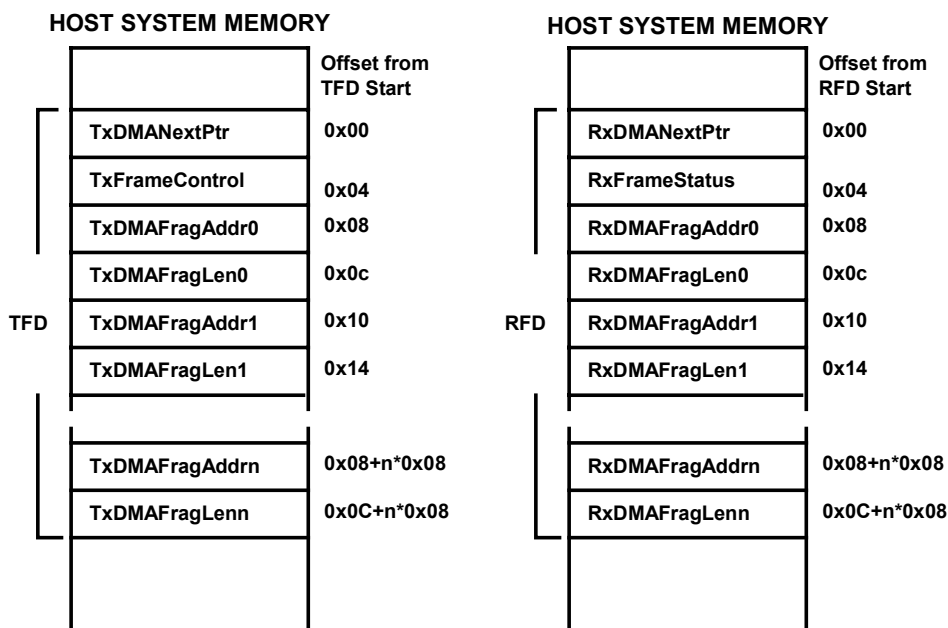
HOST SYSTEM MEMORY

Offset from TFD Start

TxDMANextPtr 0x00

TxFrameControl 0x04

TxDMAFragAddr0 0x08

TxDMAFragLen0 0x0c

TFD

TxDMAFragAddr1 0x10

TxDMAFragLen1 0x14

TxDMAFragAddrn 0x08+n*0x08

TxDMAFragLenn 0x0C+n*0x08

HOST SYSTEM MEMORY

Offset from RFD Start

RxDMANextPtr 0x00

RxFrameStatus 0x04

RxDMAFragAddr0 0x08

RxDMAFragLen0 0x0c

RFD

RxDMAFragAddr1 0x10

RxDMAFragLen1 0x14

RxDMAFragAddrn 0x08+n*0x08

RxDMAFragLenn 0x0C+n*0x08